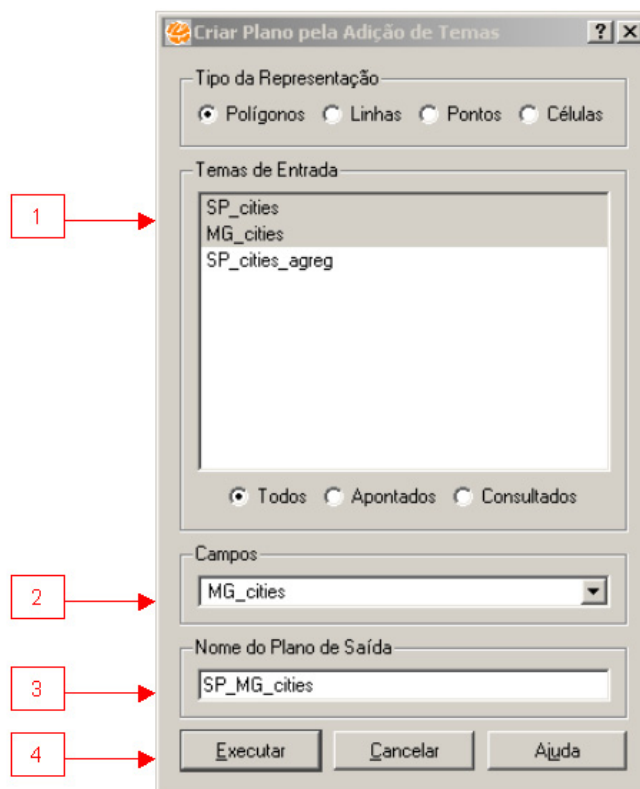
Criar Plano pela Adição de Temas

? X

Tipo da Representação

Polígonos Linhas Pontos Células

Temas de Entrada

SP_cities
MG_cities
SP_cities_agreg

Todos Apontados Consultados

Campos

MG_cities

Nome do Plano de Saída

SP_MG_cities

Executar Cancelar Ajuda

1

2

3

4